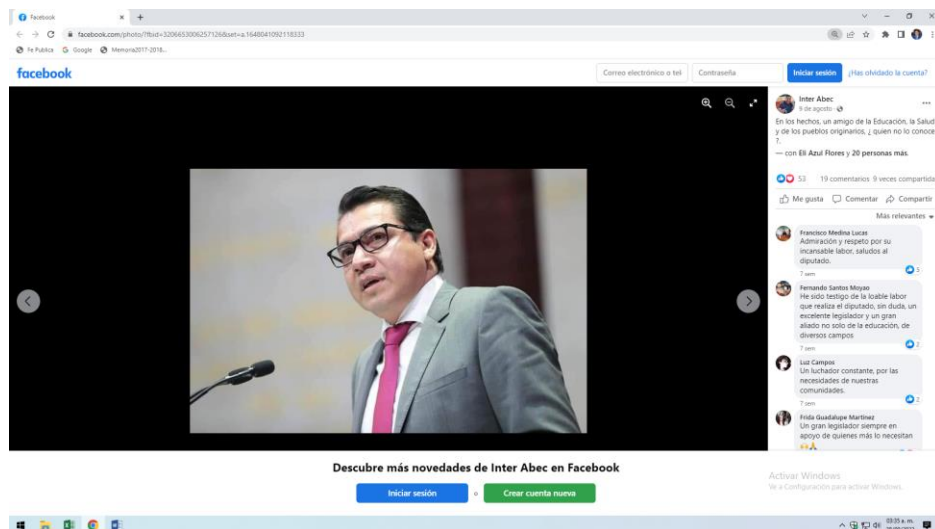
Facebook
facebook.com/photo/?fbid=3206653006257326&set=a.1648041092118333
Fe Publica Google Memoria2017-2018...

facebook
Correo electrónico o tel
Contraseña
Iniciar sesión
¿Has olvidado la cuenta?

Inter Abec
9 de agosto
En los hechos, un amigo de la Educación, la Salud y de los pueblos originarios, ¿ quien no lo conoce ?.
— con Eli Azul Flores y 20 personas más.
53
19 comentarios 9 veces compartida
Me gusta
Comentar
Compartir
Más relevantes

Francisco Medina Lucas
Admiración y respeto por su incansable labor, saludos al diputado.
7 sem
5

Fernando Santos Moyao
He sido testigo de la loable labor que realiza el diputado, sin duda, un excelente legislador y un gran aliado no solo de la educación, de diversos campos
7 sem
2

Luz Campos
Un luchador constante, por las necesidades de nuestras comunidades.
7 sem
2

Frida Guadalupe Martinez
Un gran legislador siempre en apoyo de quienes más lo necesitan

Descubre más novedades de Inter Abec en Facebook
Iniciar sesión
o
Crear cuenta nueva

Activar Windows
Ve a Configuración para activar Windows.

03:35 a. m.
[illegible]